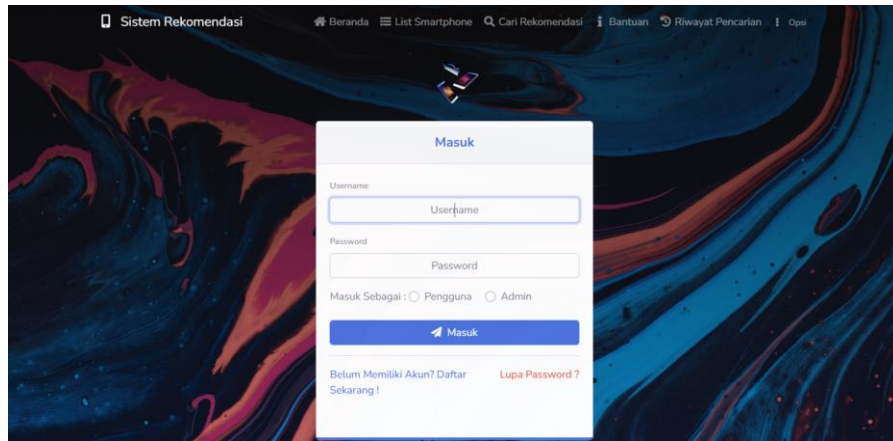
Sistem Rekomendasi

Beranda List Smartphone Cari Rekomendasi Bantuan Riwayat Pencarian Opsi

Masuk

Username

Username

Password

Password

Masuk Sebagai : Pengguna Admin

Masuk

Belum Memiliki Akun? Daftar Sekarang !

Lupa Password ?